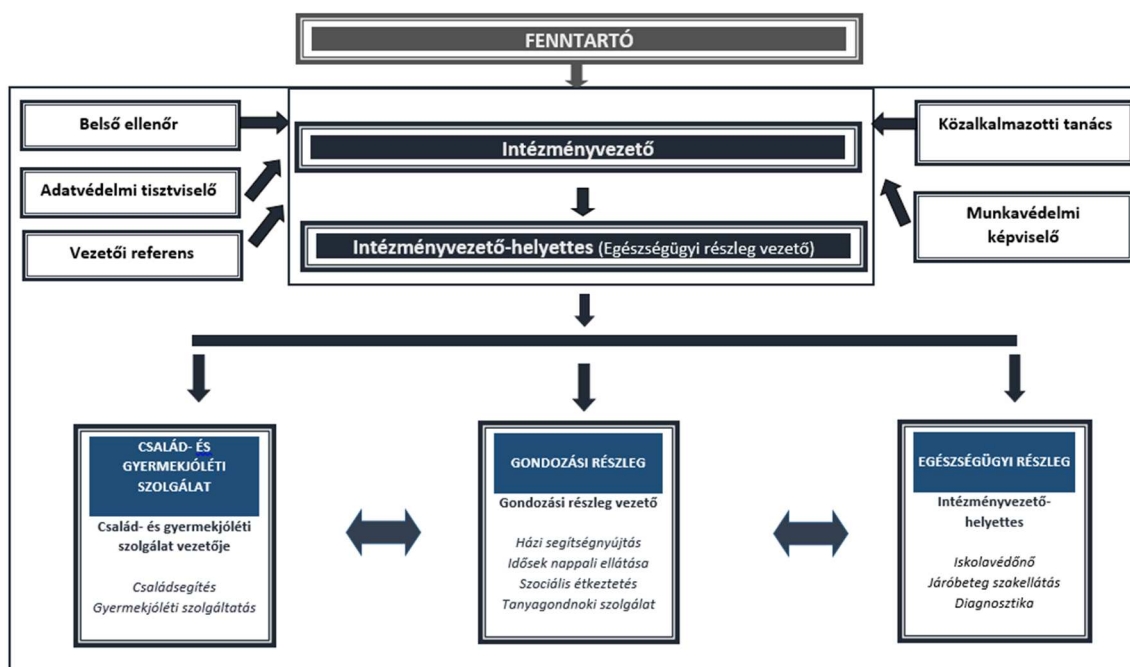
FENNTARTÓ

Belső ellenőr

Adatvédelmi tisztviselő

Vezetői referens

Intézményvezető

Intézményvezető-helyettes (Egészségügyi részleg vezető)

Közalkalmazotti tanács

Munkavédelmi képviselő

CSALÁD- ÉS GYERMEKJÓLÉTI SZOLGÁLAT

Család- és gyermekjóléti szolgálat vezetője

Családsegítés
Gyermekjóléti szolgáltatás

GONDOZÁSI RÉSZLEG

Gondozási részleg vezető

Házi segítségnyújtás
Idősek nappali ellátása
Szociális étkeztetés
Tanyagondnoki szolgálat

EGÉSZSÉGÜGYI RÉSZLEG

Intézményvezető-helyettes

Iskolavédőnő
Járóbeteg szakellátás
Diagnosztika